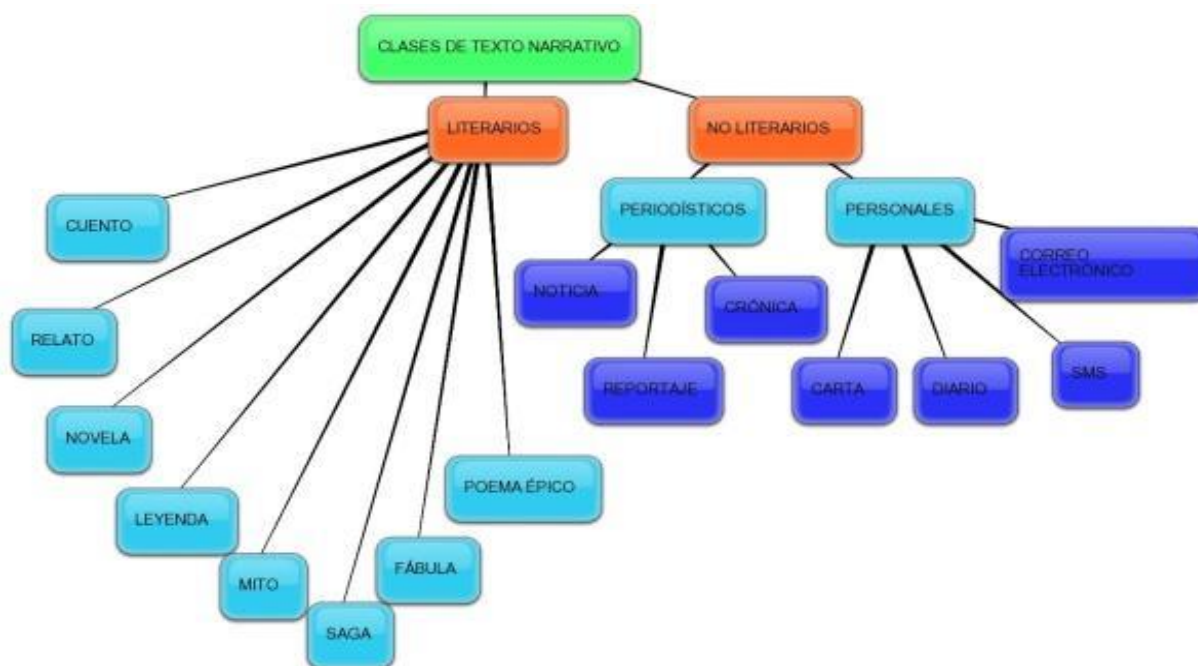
CLASES DE TEXTO NARRATIVO

LITERARIOS

NO LITERARIOS

CUENTO

RELATO

NOVELA

LEYENDA

MITO

SAGA

FÁBULA

POEMA ÉPICO

PERIODÍSTICOS

PERSONALES

CORREO ELECTRÓNICO

NOTICIA

CRÓNICA

REPORTAJE

CARTA

DIARIO

SMS